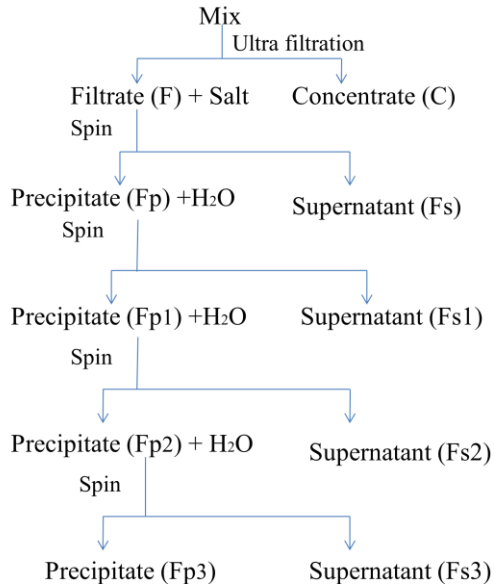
Mix

Ultra filtration

Filtrate (F) + Salt

Concentrate (C)

Spin

Precipitate (Fp) +$H_2O$

Supernatant (Fs)

Spin

Precipitate (Fp1) +$H_2O$

Supernatant (Fs1)

Spin

Precipitate (Fp2) + $H_2O$

Supernatant (Fs2)

Spin

Precipitate (Fp3)

Supernatant (Fs3)